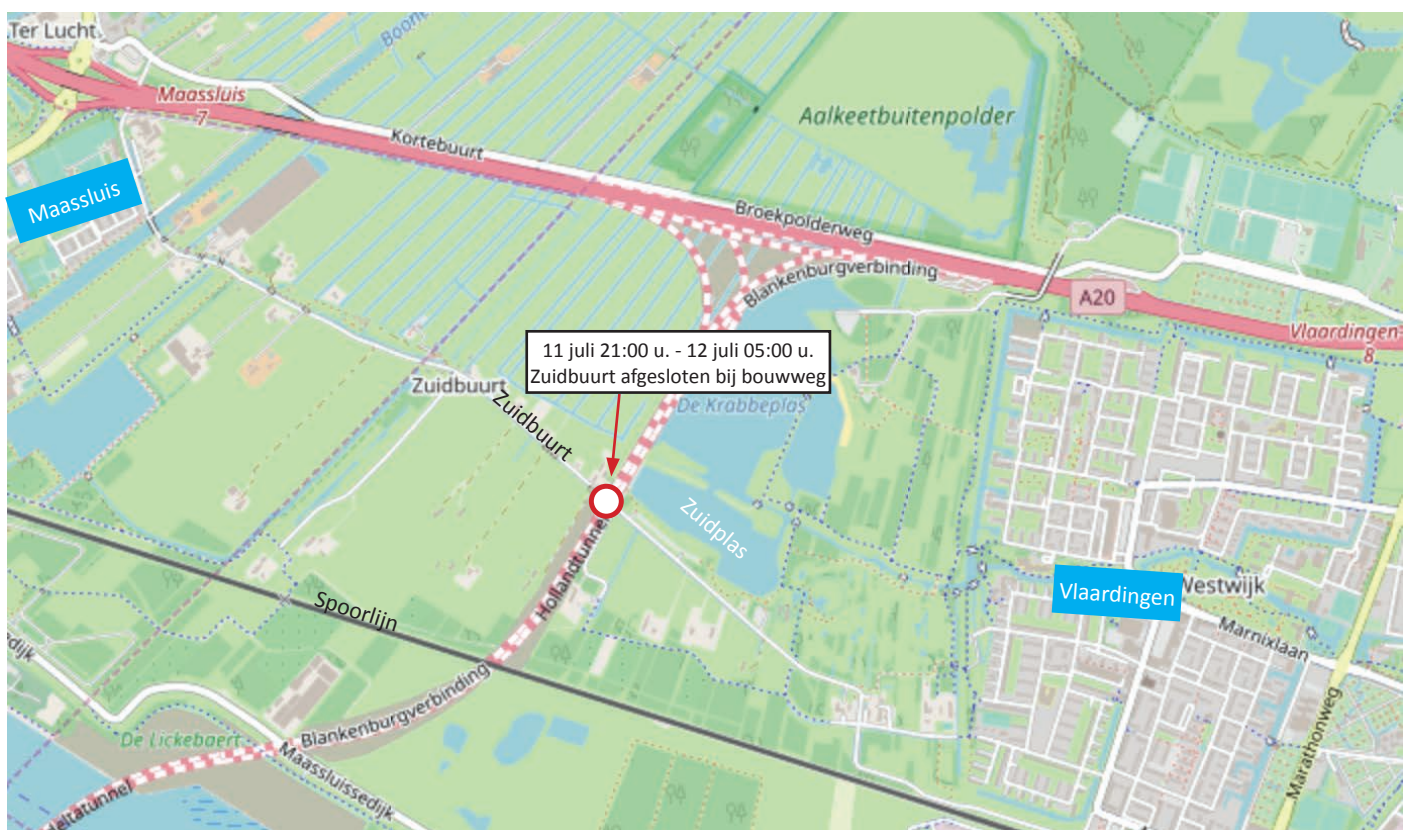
Ter Lucht
Boon
Maassluis
7
Kortebuurt
Aalkeetbuitenpolder
Maassluis
Broekpolderweg
Blankenburgverbinding
A20
Vlaardingen
8
11 juli 21:00 u. - 12 juli 05:00 u.
Zuidbuurt afgesloten bij bouwweg
Zuidbuurt
Zuidbuurt
De Krabbeplas
Zuidplas
Hollandtunnel
Spoorlijn
Vlaardingen
Westwijk
Marnixlaan
Marathonweg
Blankenburgverbinding
Blankenburgverbinding
De Lickebaert
Maassluissedijk
edijk
eltatunnel